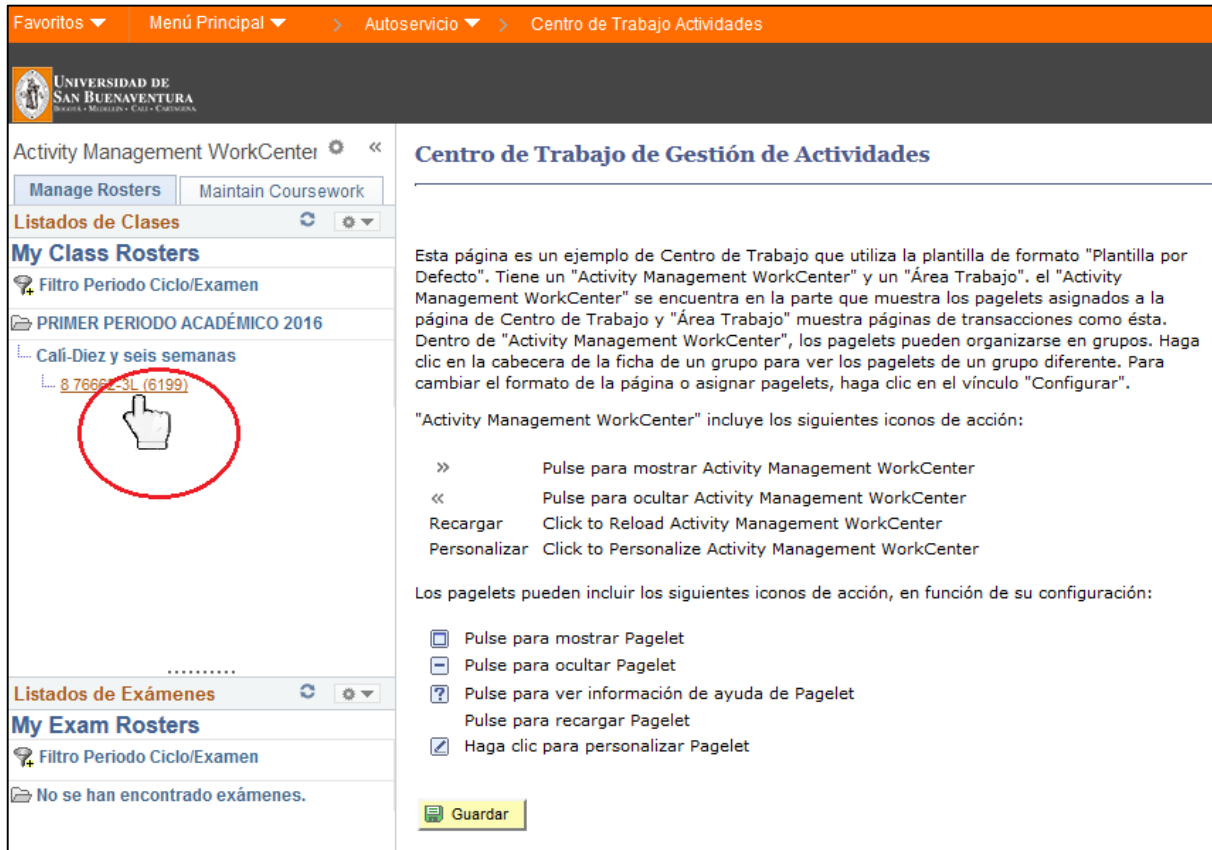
Favoritos ▼ Menú Principal ▼ > Autoservicio ▼ > Centro de Trabajo Actividades

UNIVERSIDAD DE SAN BUENAVENTURA
BOGOTÁ • MEDELLÍN • CALI • CARTAGENA

Activity Management WorkCenter «

Manage Rosters | Maintain Coursework

Listados de Clases

My Class Rosters

Filtro Periodo Ciclo/Examen

PRIMER PERIODO ACADÉMICO 2016

Calí-Diez y seis semanas

8 7666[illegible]-3L (6199)

Listados de Exámenes

My Exam Rosters

Filtro Periodo Ciclo/Examen

No se han encontrado exámenes.

Centro de Trabajo de Gestión de Actividades

Esta página es un ejemplo de Centro de Trabajo que utiliza la plantilla de formato "Plantilla por Defecto". Tiene un "Activity Management WorkCenter" y un "Área Trabajo". el "Activity Management WorkCenter" se encuentra en la parte que muestra los pagelets asignados a la página de Centro de Trabajo y "Área Trabajo" muestra páginas de transacciones como ésta. Dentro de "Activity Management WorkCenter", los pagelets pueden organizarse en grupos. Haga clic en la cabecera de la ficha de un grupo para ver los pagelets de un grupo diferente. Para cambiar el formato de la página o asignar pagelets, haga clic en el vínculo "Configurar".

"Activity Management WorkCenter" incluye los siguientes iconos de acción:

» Pulse para mostrar Activity Management WorkCenter
« Pulse para ocultar Activity Management WorkCenter
Recargar Click to Reload Activity Management WorkCenter
Personalizar Click to Personalize Activity Management WorkCenter

Los pagelets pueden incluir los siguientes iconos de acción, en función de su configuración:

Pulse para mostrar Pagelet
Pulse para ocultar Pagelet
Pulse para ver información de ayuda de Pagelet
Pulse para recargar Pagelet
Haga clic para personalizar Pagelet

Guardar